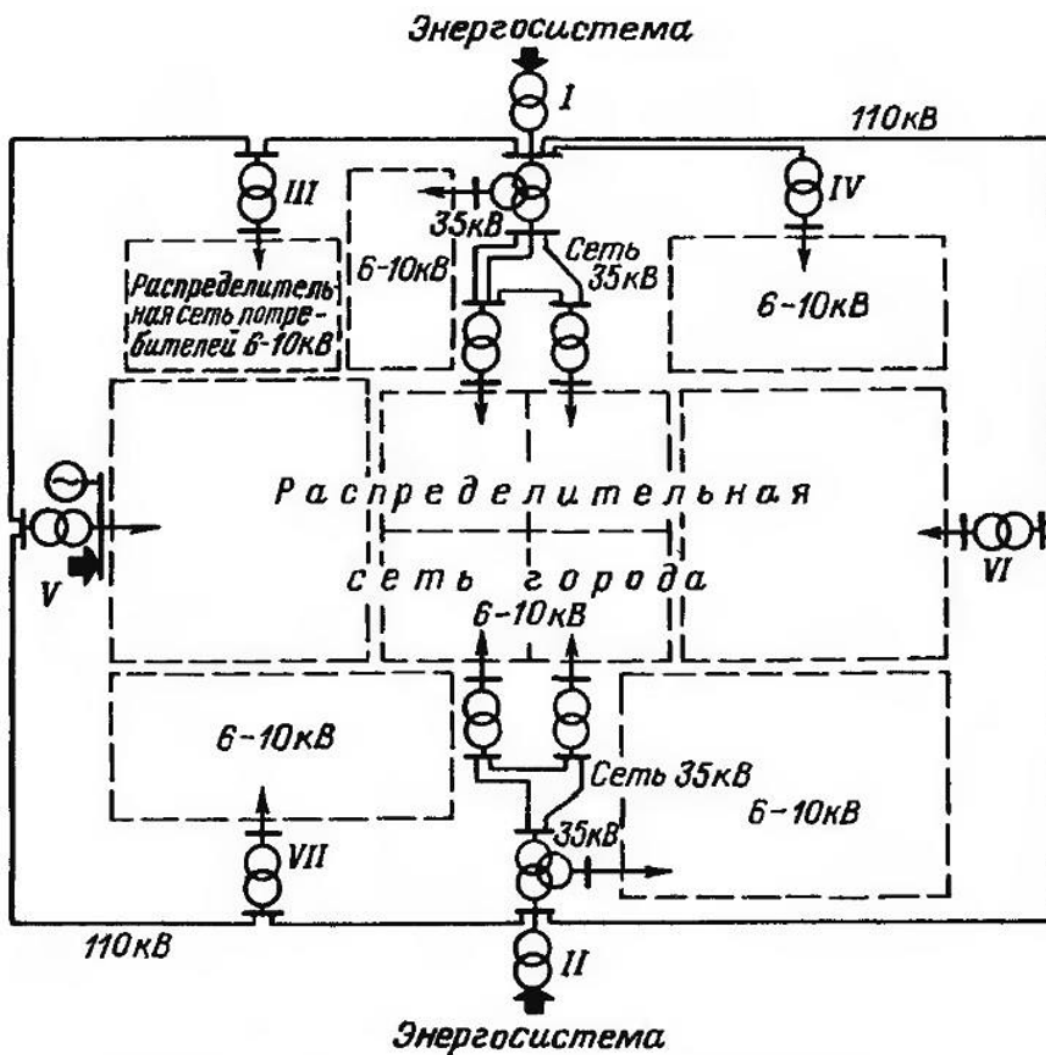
Энергосистема

I

110кВ

III

IV

35кВ

Сеть 35кВ

6-10кВ

Распределительная сеть потребителей 6-10кВ

6-10кВ

Распределительная сеть города 6-10кВ

V

VI

6-10кВ

Сеть 35кВ

35кВ

6-10кВ

VII

110кВ

II

Энергосистема